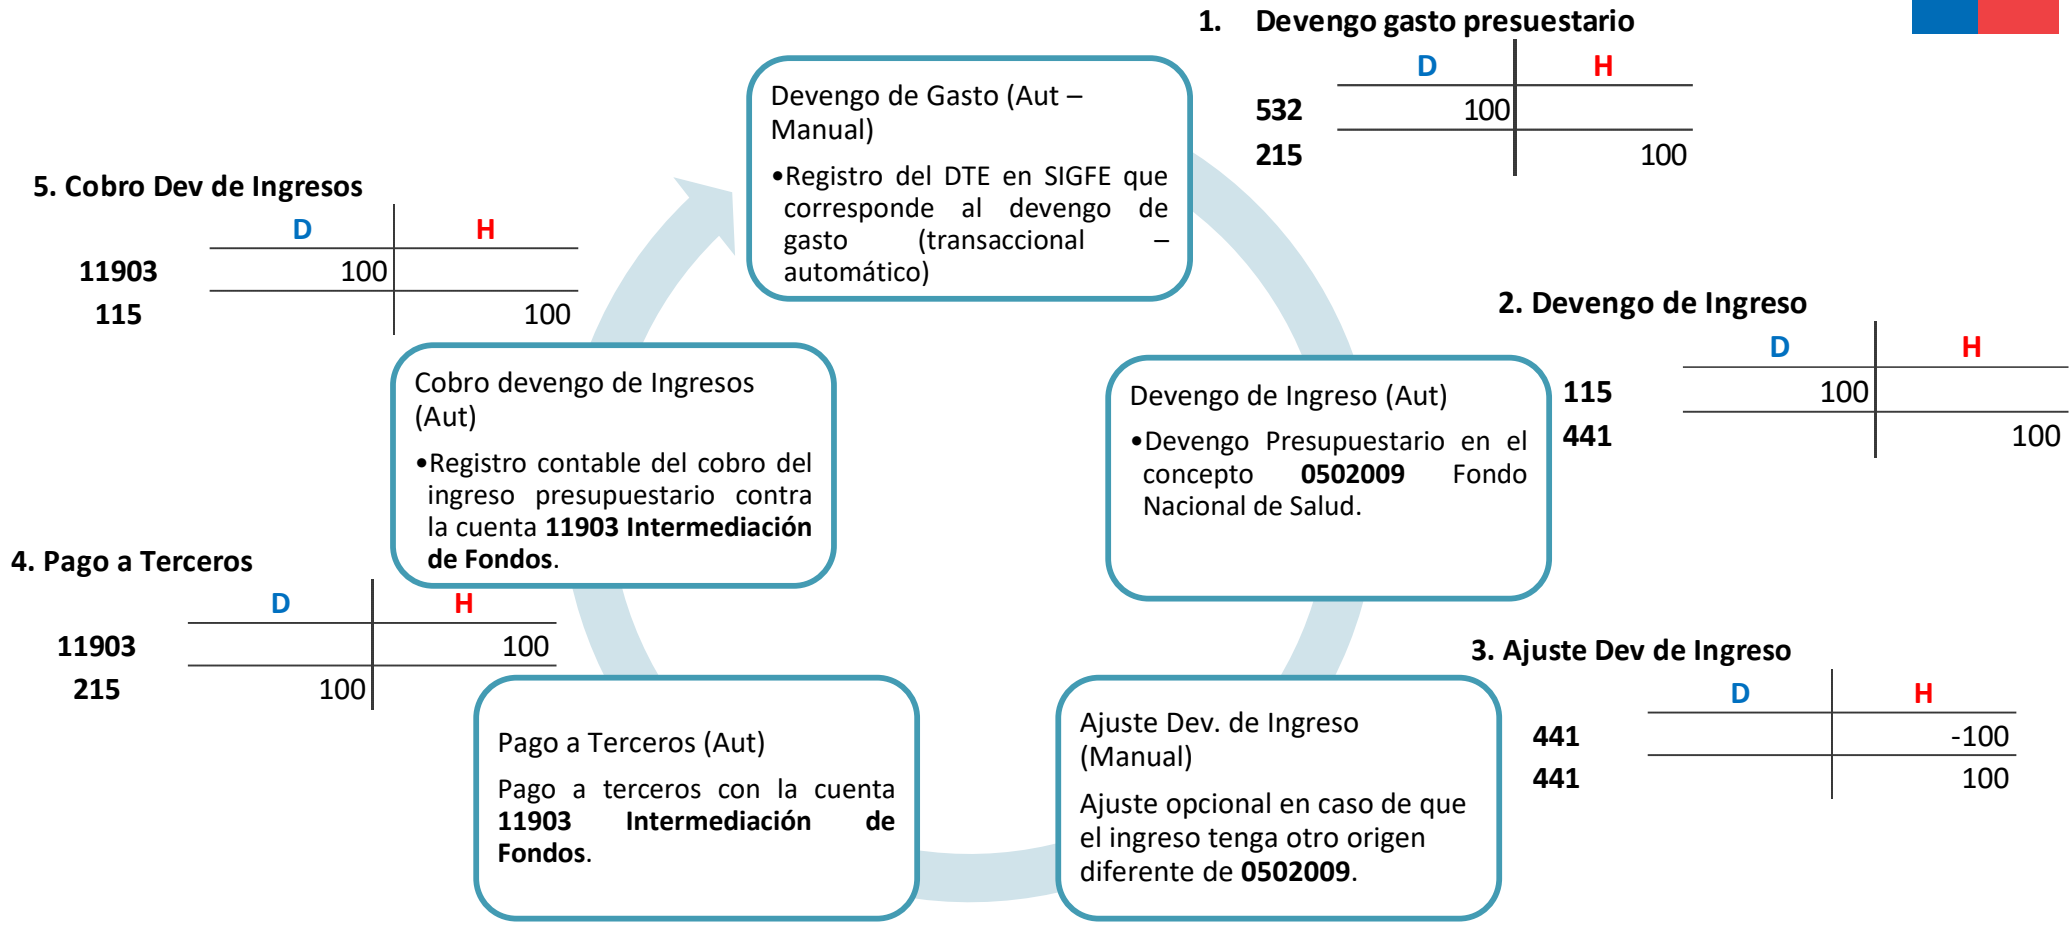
1. Devengo gasto presuestario

|  | D | H |
|---|---|---|
| 532 | 100 |  |
| 215 |  | 100 |

Devengo de Gasto (Aut – Manual)

•Registro del DTE en SIGFE que corresponde al devengo de gasto (transaccional – automático)

5. Cobro Dev de Ingresos

|  | D | H |
|---|---|---|
| 11903 | 100 |  |
| 115 |  | 100 |

2. Devengo de Ingreso

|  | D | H |
|---|---|---|
| 115 | 100 |  |
| 441 |  | 100 |

Cobro devengo de Ingresos (Aut)

•Registro contable del cobro del ingreso presupuestario contra la cuenta **11903 Intermediación de Fondos**.

Devengo de Ingreso (Aut)

•Devengo Presupuestario en el concepto **0502009** Fondo Nacional de Salud.

4. Pago a Terceros

|  | D | H |
|---|---|---|
| 11903 |  | 100 |
| 215 | 100 |  |

3. Ajuste Dev de Ingreso

|  | D | H |
|---|---|---|
| 441 |  | -100 |
| 441 |  | 100 |

Pago a Terceros (Aut)

Pago a terceros con la cuenta **11903 Intermediación de Fondos**.

Ajuste Dev. de Ingreso (Manual)

Ajuste opcional en caso de que el ingreso tenga otro origen diferente de **0502009**.